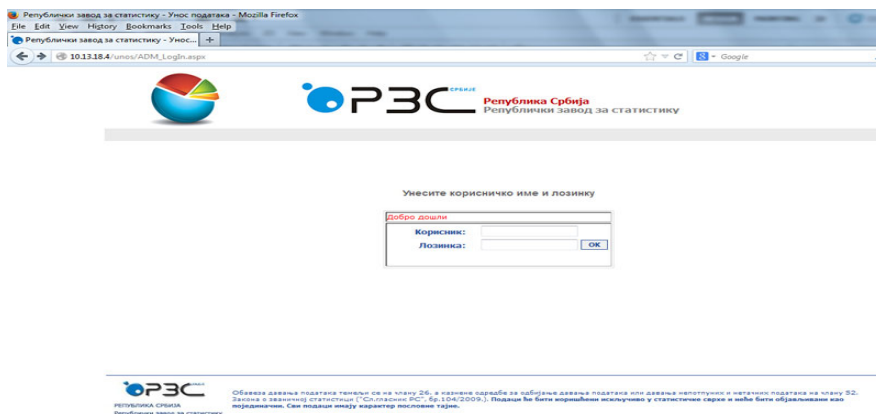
Републички завод за статистику - Унос података - Mozilla Firefox
File Edit View History Bookmarks Tools Help
Републички завод за статистику - Унос... +
10.13.18.4/unos/ADM_LogIn.aspx
Google

РЗС СРБИЈЕ
Република Србија
Републички завод за статистику

Унесите корисничко име и лозинку

Добро дошли
Корисник:
Лозинка:
OK

РЗС
РЕПУБЛИКА СРБИЈА
Републички завод за статистику

Обавеза давања података темељи се на члану 26, а казнене одредбе за одбијање давања података или давања непотпуних и нетачних података на члану 52. Закона о званичној статистици ("Сл.гласник РС", бр.104/2009.). Подаци ће бити коришћени искључиво у статистичке сврхе и неће бити објављивани као појединачни. Сви подаци имају карактер пословне тајне.